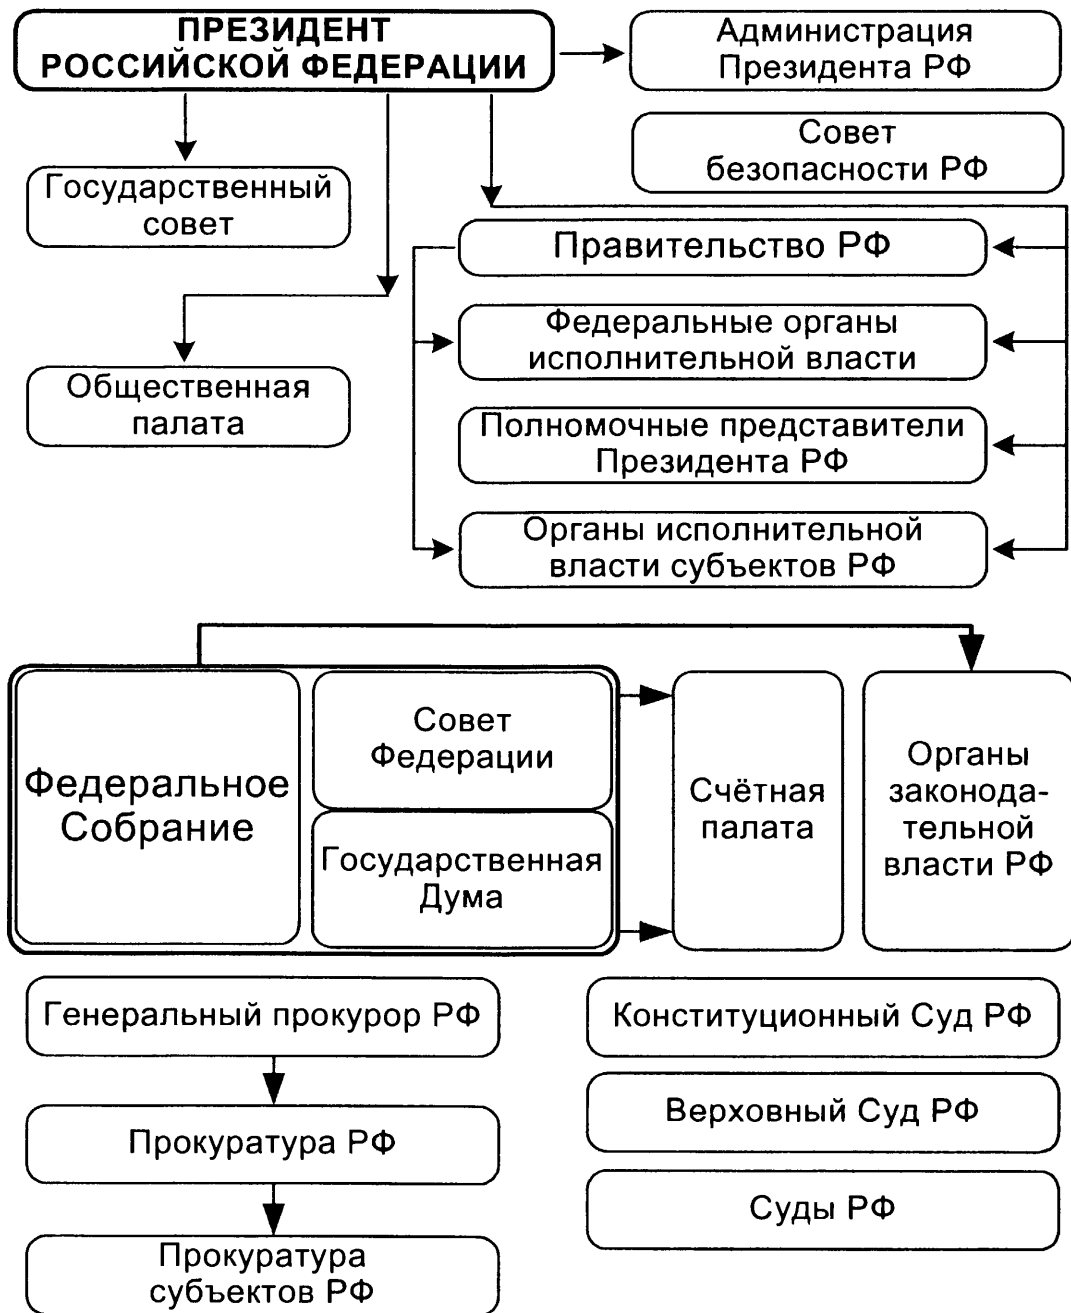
ПРЕЗИДЕНТ РОССИЙСКОЙ ФЕДЕРАЦИИ

Администрация Президента РФ

Совет безопасности РФ

Государственный совет

Правительство РФ

Федеральные органы исполнительной власти

Общественная палата

Полномочные представители Президента РФ

Органы исполнительной власти субъектов РФ

Федеральное Собрание

Совет Федерации

Государственная Дума

Счётная палата

Органы законодательной власти РФ

Генеральный прокурор РФ

Прокуратура РФ

Прокуратура субъектов РФ

Конституционный Суд РФ

Верховный Суд РФ

Суды РФ